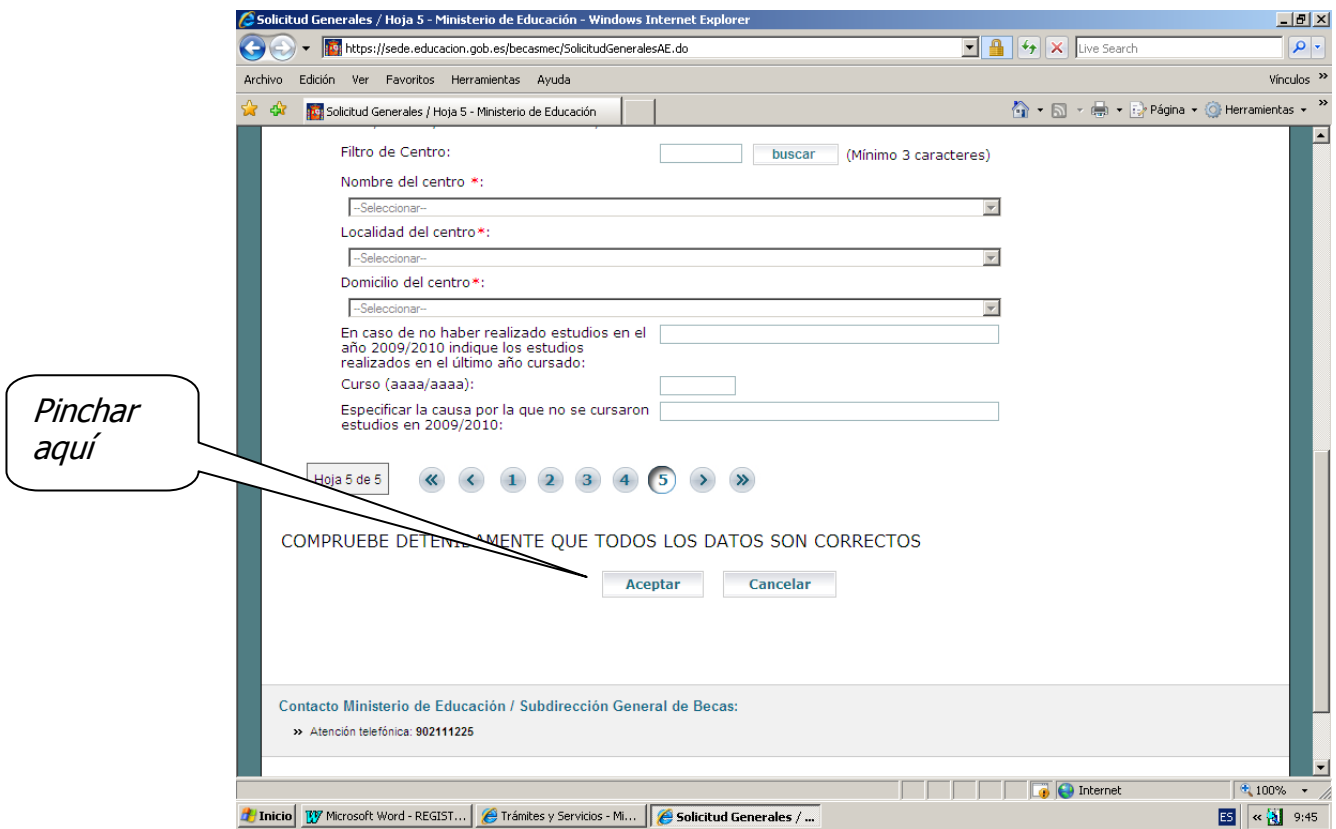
Solicitud Generales / Hoja 5 - Ministerio de Educación - Windows Internet Explorer

https://sede.educacion.gob.es/becasmec/SolicitudGeneralesAE.do

Live Search

Archivo Edición Ver Favoritos Herramientas Ayuda

Vínculos »

Solicitud Generales / Hoja 5 - Ministerio de Educación

Página Herramientas

Filtro de Centro: buscar (Mínimo 3 caracteres)

Nombre del centro *:

--Seleccionar--

Localidad del centro*:

--Seleccionar--

Domicilio del centro*:

--Seleccionar--

En caso de no haber realizado estudios en el año 2009/2010 indique los estudios realizados en el último año cursado:

Curso (aaaa/aaaa):

Especificar la causa por la que no se cursaron estudios en 2009/2010:

Pinchar aquí

Hoja 5 de 5 « ‹ 1 2 3 4 5 › »

COMPRUEBE DETENI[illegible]AMENTE QUE TODOS LOS DATOS SON CORRECTOS

Aceptar Cancelar

Contacto Ministerio de Educación / Subdirección General de Becas:

» Atención telefónica: 902111225

Internet 100%

Inicio Microsoft Word - REGIST... Trámites y Servicios - Mi... Solicitud Generales / ...

ES 9:45